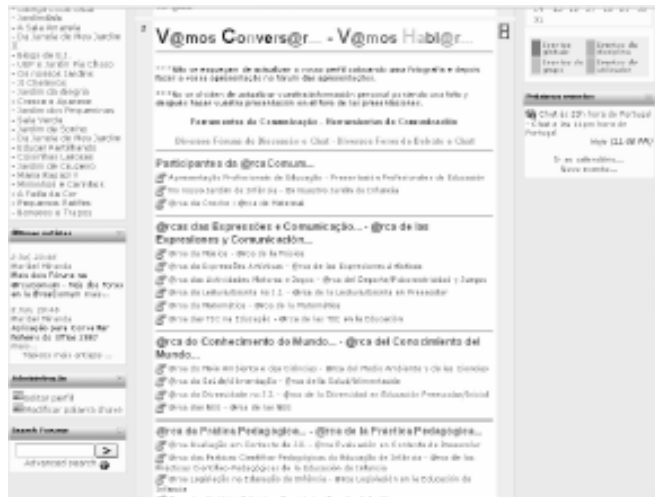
- Jardimdala
- Da Janela do Meu Jardim
- A Sala Amarela
- Da Janela do Meu Jardim
- Blogs do 1.1
- Usar a Jardim Pia Chuco
- Os Nossos Jardins
- Os Chefinhos
- Jardim da alegria
- Crescer e Aprender
- Jardim dos Pequeninos
- Sala Verde
- Jardim de Sonho
- Da Janela do Meu Jardim
- Educar Partilhando
- Coisinhas Lindas
- Jardim do Cauzeiro
- Maria Rapazin
- Momentos e Carinhos
- A Fada da Cor
- Pequenos Passos
- Bonecos e Trapos

Últimos artigos

2 Jul, 20:46
Maribel Miranda
Mais dois Fóruns na @rcaComum - Mais dos foros en la @rcaComún mais...

2 Jul, 20:46
Maribel Miranda
Aplicação para Converter ficheiro do Office 2007 mais...
Tópicos mais antigos ...

Administração
Editar perfil
Modificar palavra-chave

Search Forums
>
Advanced search

V@mos Convers@r... - V@mos Habl@r...

*** Não se esqueçam de actualizar o vosso perfil colocando uma fotografia e depois fazer a vossa apresentação no fórum das apresentações.

*** No se olviden de actualizar vuestra información personal poniendo una foto y después hacer vuestra presentación en el foro de las presentaciones.

Ferramentas de Comunicação - Herramientas de Comunicación

Diversos Fóruns de Discussão e Chat - Diversos Foros de Debate e Chat

Participantes da @rca Comum...
Apresentação Profissional de Educação - Presentación Profesionales de Educación
No nosso Jardim de Infância - En nuestro Jardín de Infancia
@rca do Cresc - @rca de Maternal

@rcas das Expressões e Comunicação... - @rca de las Expresiones y Comunicación...
@rca da Música - @rca de la Música
@rca das Expressões Artísticas - @rca de las Expresiones Artísticas
@rca das Actividades Motoras e Jogos - @rca del Deporte/Psicomotricidad y Juegos
@rca da Leitura/Escrita no 1.1 - @rca de la Lectoescritura en Preescolar
@rca da Matemática - @rca de la Matemática
@rca das TIC na Educação - @rca de las TIC en la Educación

@rca do Conhecimento do Mundo... - @rca del Conocimiento del Mundo...
@rca do Meio Ambiente e das Ciências - @rca del Medio Ambiente y de las Ciencias
@rca da Saúde/Alimentação - @rca de la Salud/Alimentación
@rca da Diversidade no 1.1 - @rca de la Diversidad en Educación Preescolar/Social
@rca das NEE - @rca de las NEE

@rca da Prática Pedagógica... - @rca de la Práctica Pedagógica...
@rca Avaliação em Contexto de J.I. - @rca Evaluación en Contexto de Preescolar
@rca das Práticas Científico-Pedagógicas da Educação de Infância - @rca de las Prácticas Científico-Pedagógicas de la Educación de Infancia
@rca Legislação na Educação de Infância - @rca Legislación en la Educación de Infancia

Entrar grupo | Eventos do docente
Eventos do grupo | Eventos do utilizador

Próximos eventos
Chat às 22h hora de Portugal - Chat a las 22 pm hora de Portugal
Hoje (11:00 PM)
Ir ao calendário...
Novo evento...